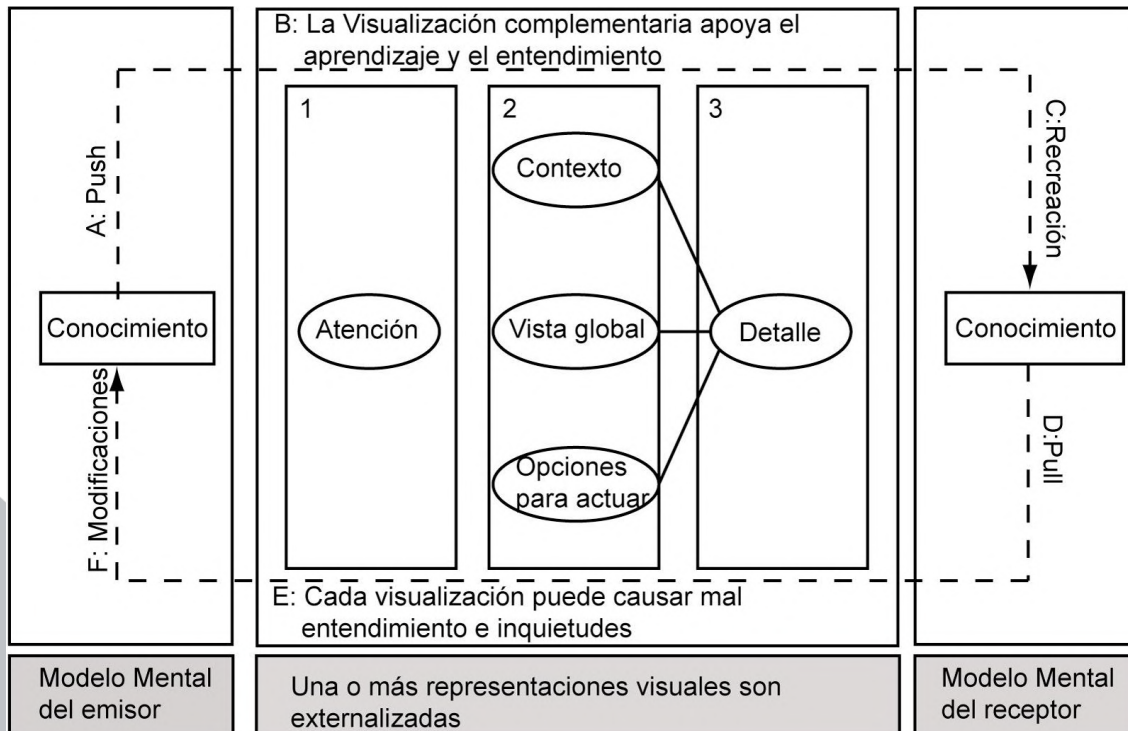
B: La Visualización complementaria apoya el aprendizaje y el entendimiento

A: Push

Conocimiento

F: Modificaciones

1

Atención

2

Contexto

Vista global

Opciones para actuar

3

Detalle

C:Recreación

Conocimiento

D:Pull

E: Cada visualización puede causar mal entendimiento e inquietudes

Modelo Mental del emisor

Una o más representaciones visuales son externalizadas

Modelo Mental del receptor